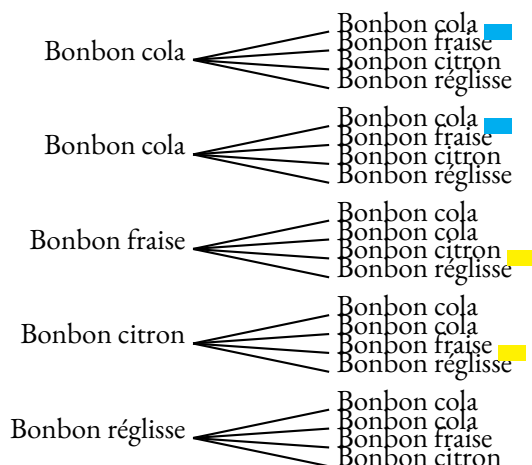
Bonbon cola
Bonbon cola
Bonbon fraise
Bonbon citron
Bonbon réglisse

Bonbon cola
Bonbon cola
Bonbon fraise
Bonbon citron
Bonbon réglisse

Bonbon fraise
Bonbon cola
Bonbon cola
Bonbon citron
Bonbon réglisse

Bonbon citron
Bonbon cola
Bonbon cola
Bonbon fraise
Bonbon réglisse

Bonbon réglisse
Bonbon cola
Bonbon cola
Bonbon fraise
Bonbon citron